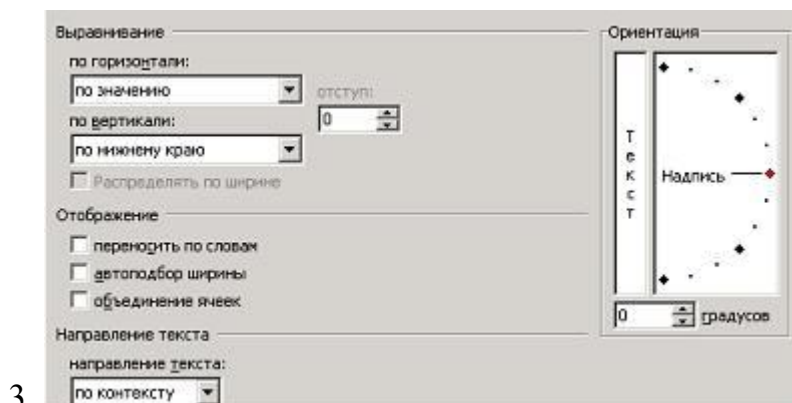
Выравнивание
по горизонтали:
по значению
отступ:
0
по вертикали:
по нижнему краю
Распределять по ширине
Отображение
переносить по словам
автоподбор ширины
объединение ячеек
Направление текста
направление текста:
по контексту
Ориентация
Т
е
к
с
т
Надпись
0
градусов
3